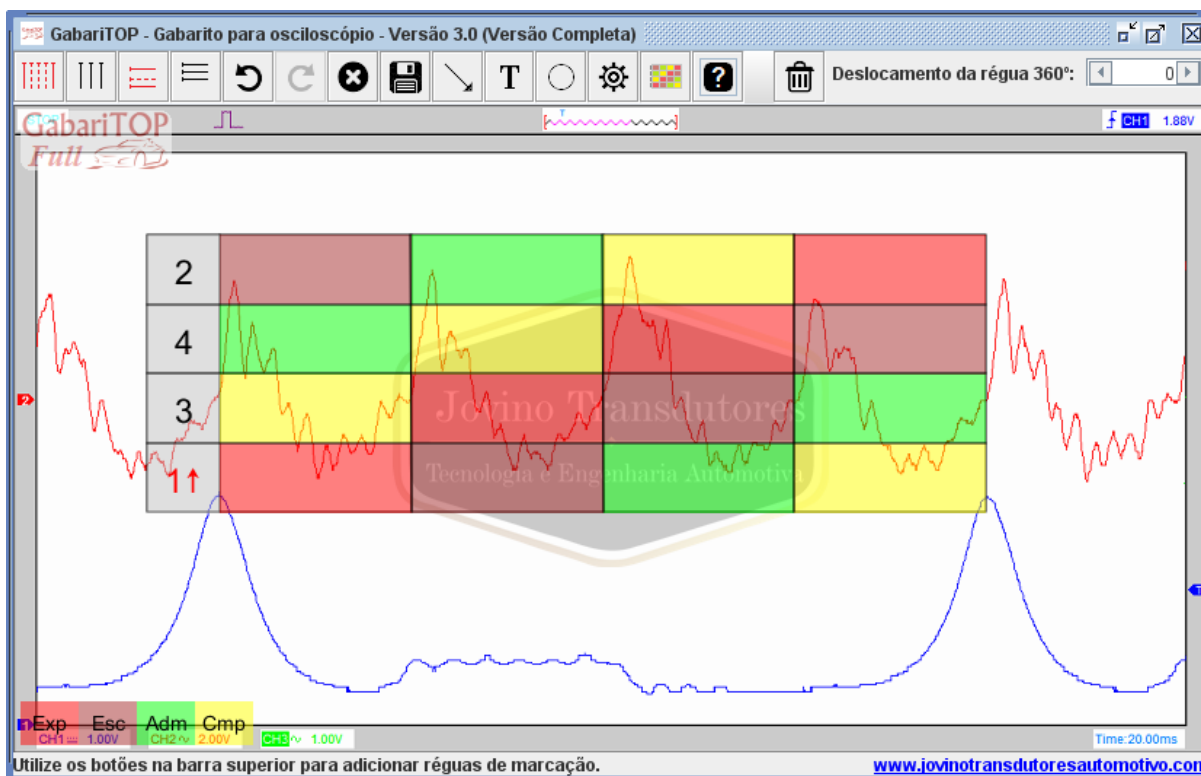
GabariTOP - Gabarito para osciloscópio - Versão 3.0 (Versão Completa)

T

Deslocamento da régua 360º:

0

GabariTOP
Full

CH1 1.88V

| 2 | | | | |
|---|---|---|---|---|
| 4 | | | | |
| 3 | | | | |
| 1↑ | | | | |

Jovino Transdutores
Tecnologia e Engenharia Automotiva

Exp Esc Adm Cmp

CH1 1.00V CH2 2.00V CH3 1.00V

Time:20.00ms

Utilize os botões na barra superior para adicionar réguas de marcação.

www.jovinotransdutoresautomotivo.con